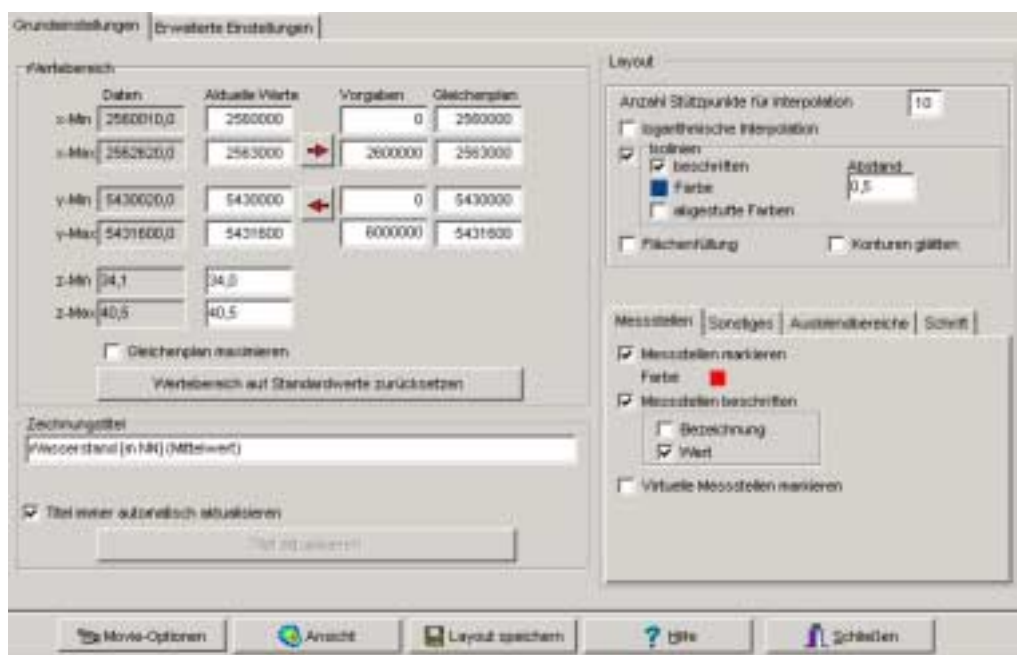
Grundeinstellungen | Erweiterte Einstellungen

Wertebereich

| | Daten | Aktuelle Werte | | Vorgaben | Gleichenplan |
|---|---|---|---|---|---|
| x-Min | 2560010,0 | 2560000 | | 0 | 2560000 |
| x-Max | 2562620,0 | 2563000 | | 2600000 | 2563000 |
| y-Min | 5430020,0 | 5430000 | | 0 | 5430000 |
| y-Max | 5431600,0 | 5431600 | | 6000000 | 5431600 |
| z-Min | 34,1 | 34,0 | | | |
| z-Max | 40,5 | 40,5 | | | |

Gleichenplan maximieren

Wertebereich auf Standardwerte zurücksetzen

Zeichnungstitel

Wasserstand [m NN] (Mittelwert)

Titel immer automatisch aktualisieren

Titel aktualisieren

Layout

Anzahl Stützpunkte für Interpolation 10

logarithmische Interpolation

Isolinien

beschriften

Abstand

0,5

Farbe

abgestufte Farben

Flächenfüllung

Konturen glätten

Messstellen | Sonstiges | Ausblendbereiche | Schrift

Messstellen markieren

Farbe

Messstellen beschriften

Bezeichnung

Wert

Virtuelle Messstellen markieren

Movie-Optionen | Ansicht | Layout speichern | Hilfe | Schließen